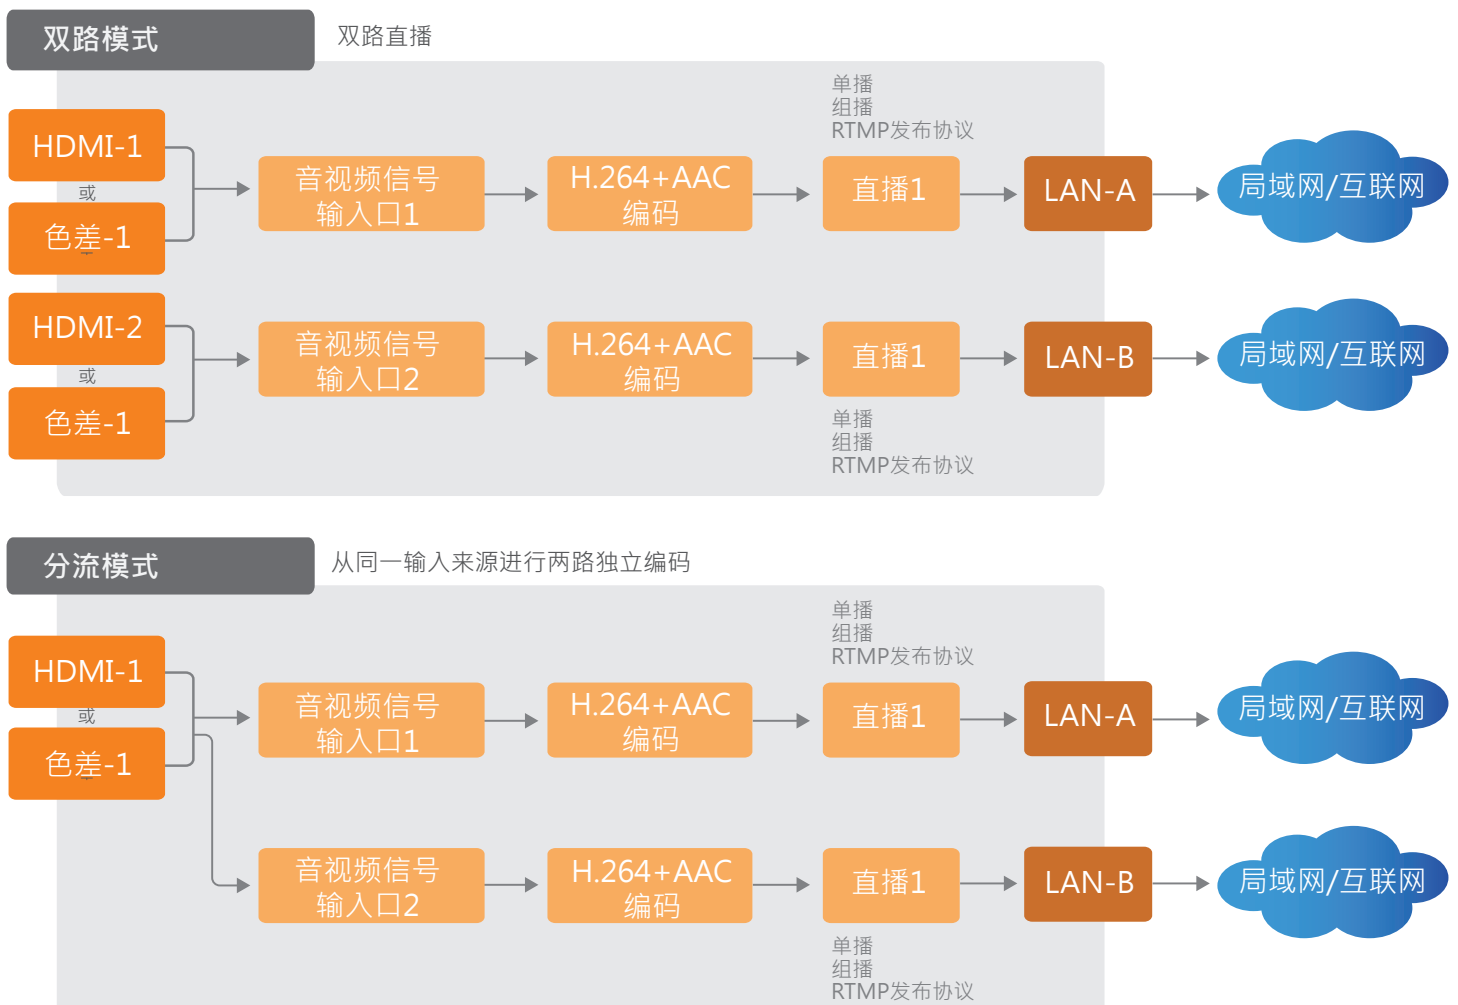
双路模式

双路直播

单播
组播
RTMP发布协议

HDMI-1
或
色差-1

音视频信号
输入口1

H.264+AAC
编码

直播1

LAN-A

局域网/互联网

HDMI-2
或
色差-1

音视频信号
输入口2

H.264+AAC
编码

直播1

LAN-B

局域网/互联网

单播
组播
RTMP发布协议

分流模式

从同一输入来源进行两路独立编码

单播
组播
RTMP发布协议

HDMI-1
或
色差-1

音视频信号
输入口1

H.264+AAC
编码

直播1

LAN-A

局域网/互联网

音视频信号
输入口2

H.264+AAC
编码

直播1

LAN-B

局域网/互联网

单播
组播
RTMP发布协议